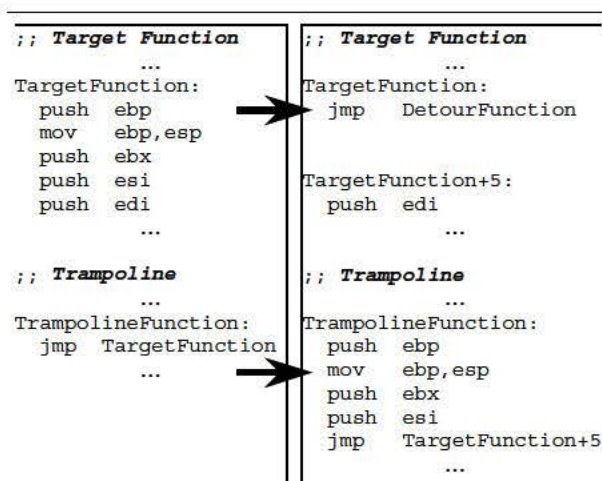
;; Target Function
...
TargetFunction:
push ebp
mov ebp,esp
push ebx
push esi
push edi
...

;; Trampoline
...
TrampolineFunction:
jmp TargetFunction
...

;; Target Function
...
TargetFunction:
jmp DetourFunction

TargetFunction+5:
push edi
...

;; Trampoline
...
TrampolineFunction:
push ebp
mov ebp,esp
push ebx
push esi
jmp TargetFunction+5
...